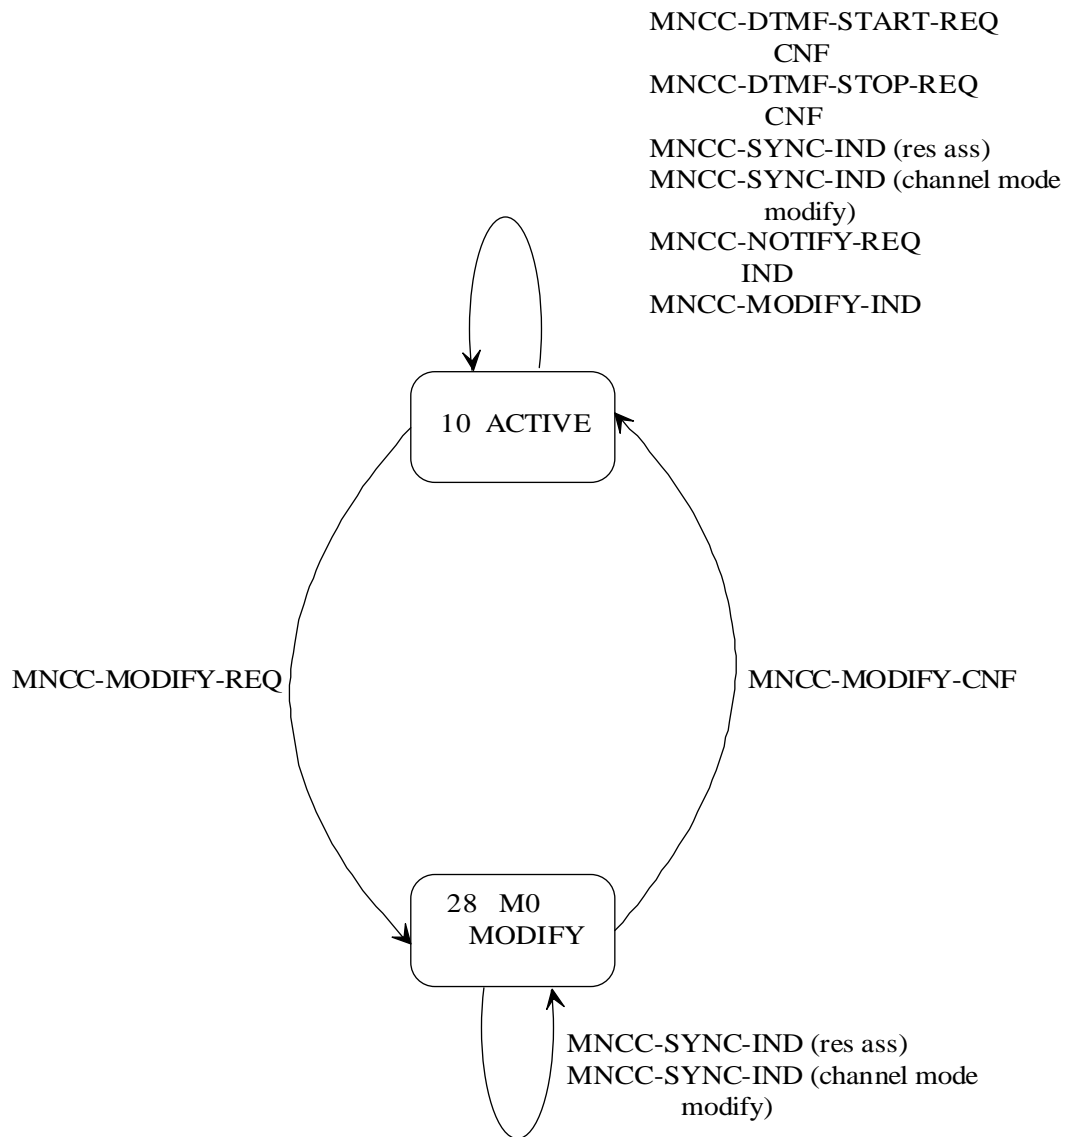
MNCC-DTMF-START-REQ
CNF
MNCC-DTMF-STOP-REQ
CNF
MNCC-SYNC-IND (res ass)
MNCC-SYNC-IND (channel mode modify)
MNCC-NOTIFY-REQ
IND
MNCC-MODIFY-IND

10 ACTIVE

MNCC-MODIFY-REQ

MNCC-MODIFY-CNF

28 M0
MODIFY

MNCC-SYNC-IND (res ass)
MNCC-SYNC-IND (channel mode modify)